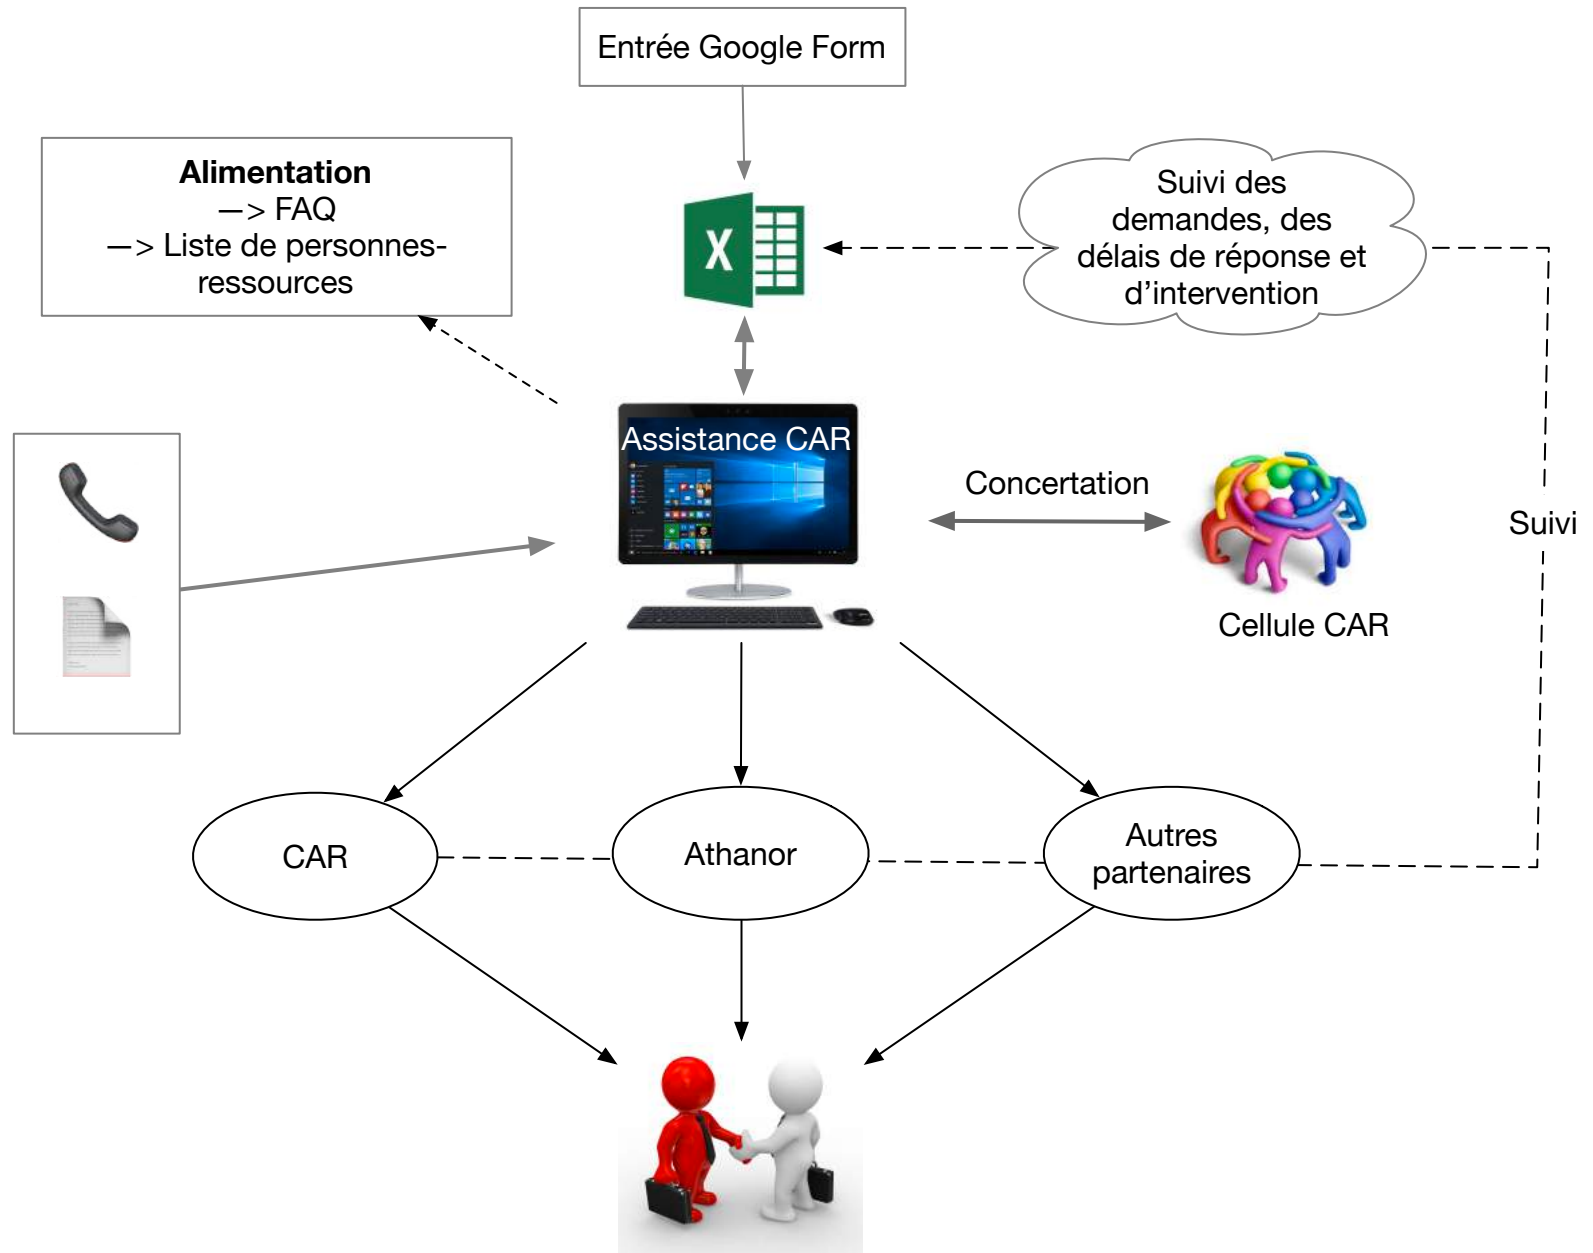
Entrée Google Form

**Alimentation**
—> FAQ
—> Liste de personnes-ressources

Suivi des demandes, des délais de réponse et d'intervention

X

Assistance CAR

Concertation

Cellule CAR

Suivi

CAR

Athanor

Autres partenaires